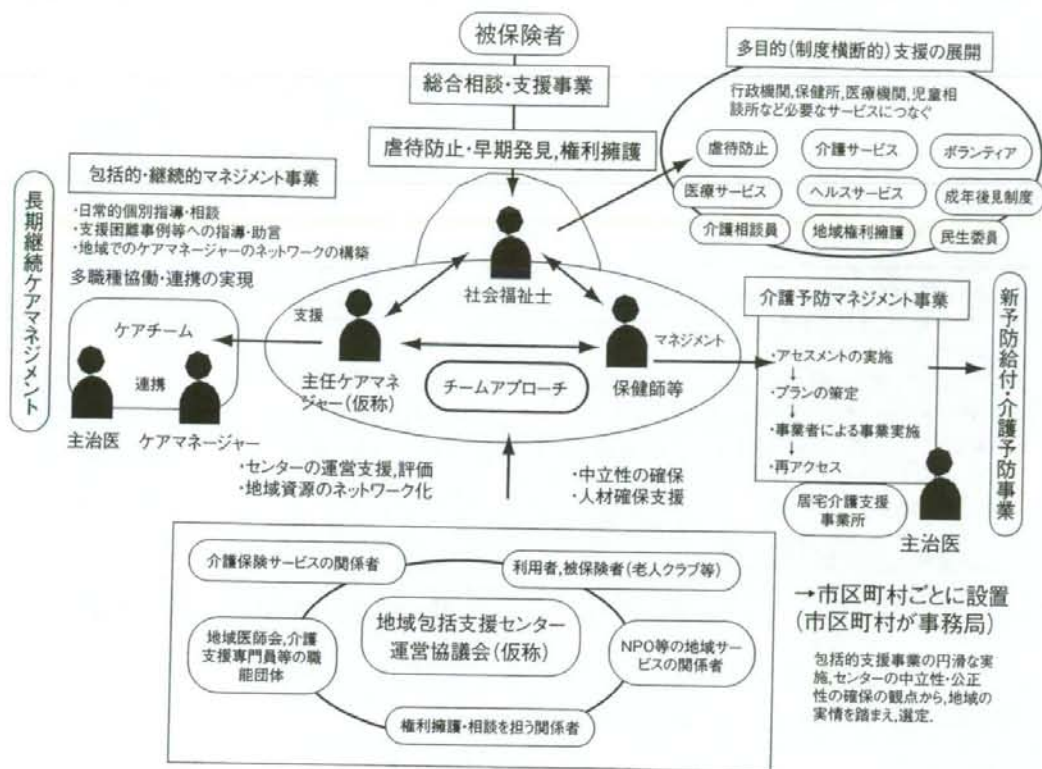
被保険者

総合相談・支援事業

虐待防止・早期発見,権利擁護

多目的(制度横断的)支援の展開

行政機関,保健所,医療機関,児童相談所など必要なサービスにつなぐ

虐待防止
介護サービス
ボランティア
医療サービス
ヘルスサービス
成年後見制度
介護相談員
地域権利擁護
民生委員

長期継続ケアマネジメント

包括的・継続的マネジメント事業

・日常的個別指導・相談
・支援困難事例等への指導・助言
・地域でのケアマネージャーのネットワークの構築

多職種協働・連携の実現

ケアチーム

連携

主治医
ケアマネージャー

支援

社会福祉士

主任ケアマネジャー(仮称)

チームアプローチ

マネジメント

保健師等

介護予防マネジメント事業

・アセスメントの実施
↓
・プランの策定
↓
・事業者による事業実施
↓
・再アクセス

新予防給付・介護予防事業

居宅介護支援事業所

主治医

・センターの運営支援,評価
・地域資源のネットワーク化

・中立性の確保
・人材確保支援

介護保険サービスの関係者
利用者,被保険者(老人クラブ等)

地域包括支援センター運営協議会(仮称)

地域医師会,介護支援専門員等の職能団体
NPO等の地域サービスの関係者
権利擁護・相談を担う関係者

→市区町村ごとに設置
(市区町村が事務局)

包括的支援事業の円滑な実施,センターの中立性・公正性の確保の観点から,地域の実情を踏まえ,選定.